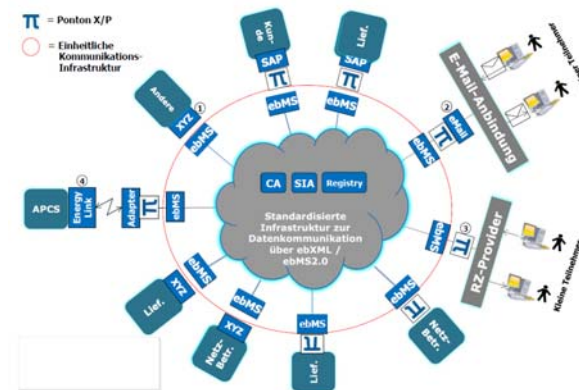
$\pi$ = Ponton X/P

= Einheitliche Kommunikations-Infrastruktur

Kun-de
SAP
$\pi$
ebMS

Lief.
SAP
$\pi$
ebMS

Andere
XYZ
①
ebMS

②
eMail
$\pi$
ebMS

E-Mail-Anbindung

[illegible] Teilnehmer

CA
SIA
Registry

Standardisierte Infrastruktur zur Datenkommunikation über ebXML / ebMS2.0

④
APCS
Energy Link
Adapter
$\pi$
ebMS

ebMS
$\pi$
③

RZ-Provider

Kleine Teilnehmer

Lief.
XYZ
ebMS

Netz-Betr.
XYZ
ebMS

ebMS
$\pi$
Lief.

ebMS
$\pi$
Netz-Betr.